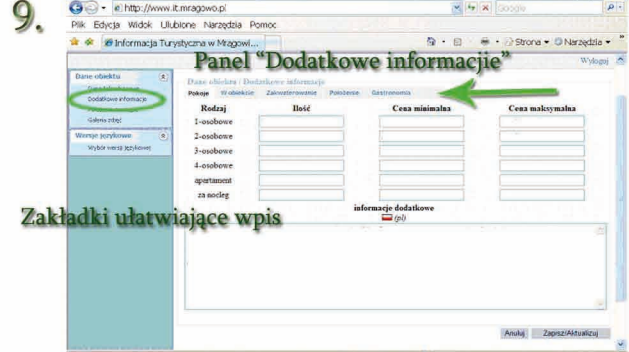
9.

http://www.it.mragowo.pl

Google

Plik Edycja Widok Ulubione Narzędzia Pomoc

Informacja Turystyczna w Mrągowi...

Strona Narzędzia

Wyloguj

Panel "Dodatkowe informacje"

Dane obiektu

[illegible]

Dodatkowe informacje

Galeria zdjęć

Wersje językowe

Wybór wersji językowej

Dane obiektu / Dodatkowe informacje

Pokoje W obiekcie Zakwaterowanie Położenie Gastronomia

| Rodzaj | Ilość | Cena minimalna | Cena maksymalna |
|---|---|---|---|
| 1-osobowe | | | |
| 2-osobowe | | | |
| 3-osobowe | | | |
| 4-osobowe | | | |
| apartament | | | |
| za nocleg | | | |

informacje dodatkowe

(pl)

Zakładki ułatwiające wpis

Anuluj Zapisz/Aktualizuj